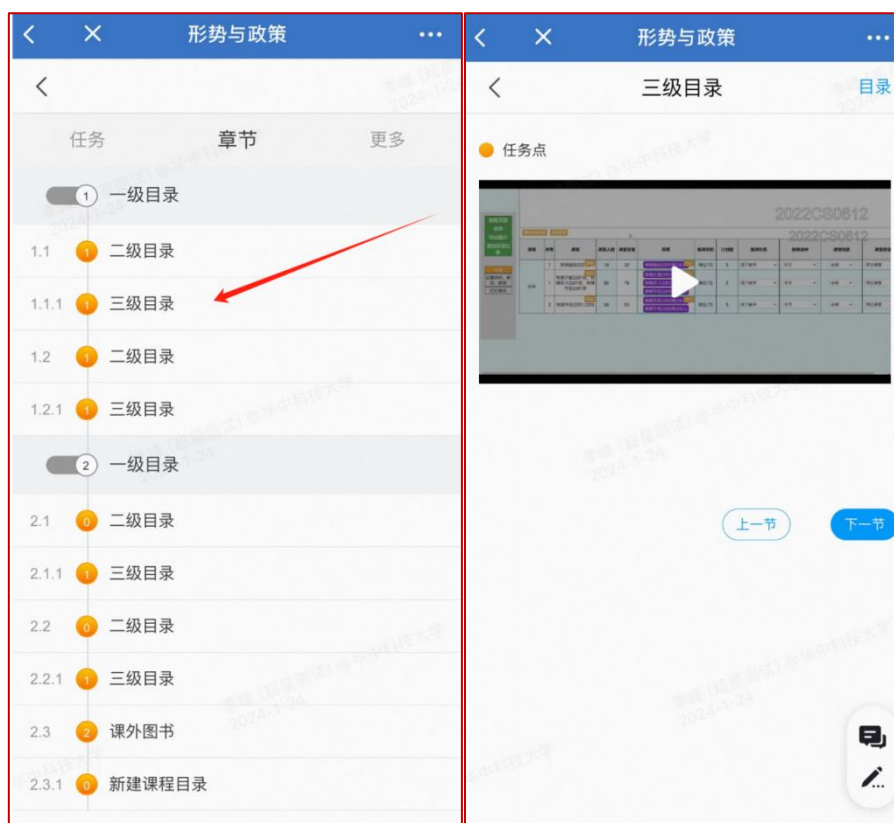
形势与政策

任务 章节 更多

1 一级目录

1.1 1 二级目录

1.1.1 1 三级目录

1.2 1 二级目录

1.2.1 1 三级目录

2 一级目录

2.1 0 二级目录

2.1.1 1 三级目录

2.2 0 二级目录

2.2.1 1 三级目录

2.3 2 课外图书

2.3.1 0 新建课程目录

形势与政策

三级目录 目录

任务点

2022CS0612

上一节 下一节

李瑾（超星测试）@华中科技大学 2024-1-24